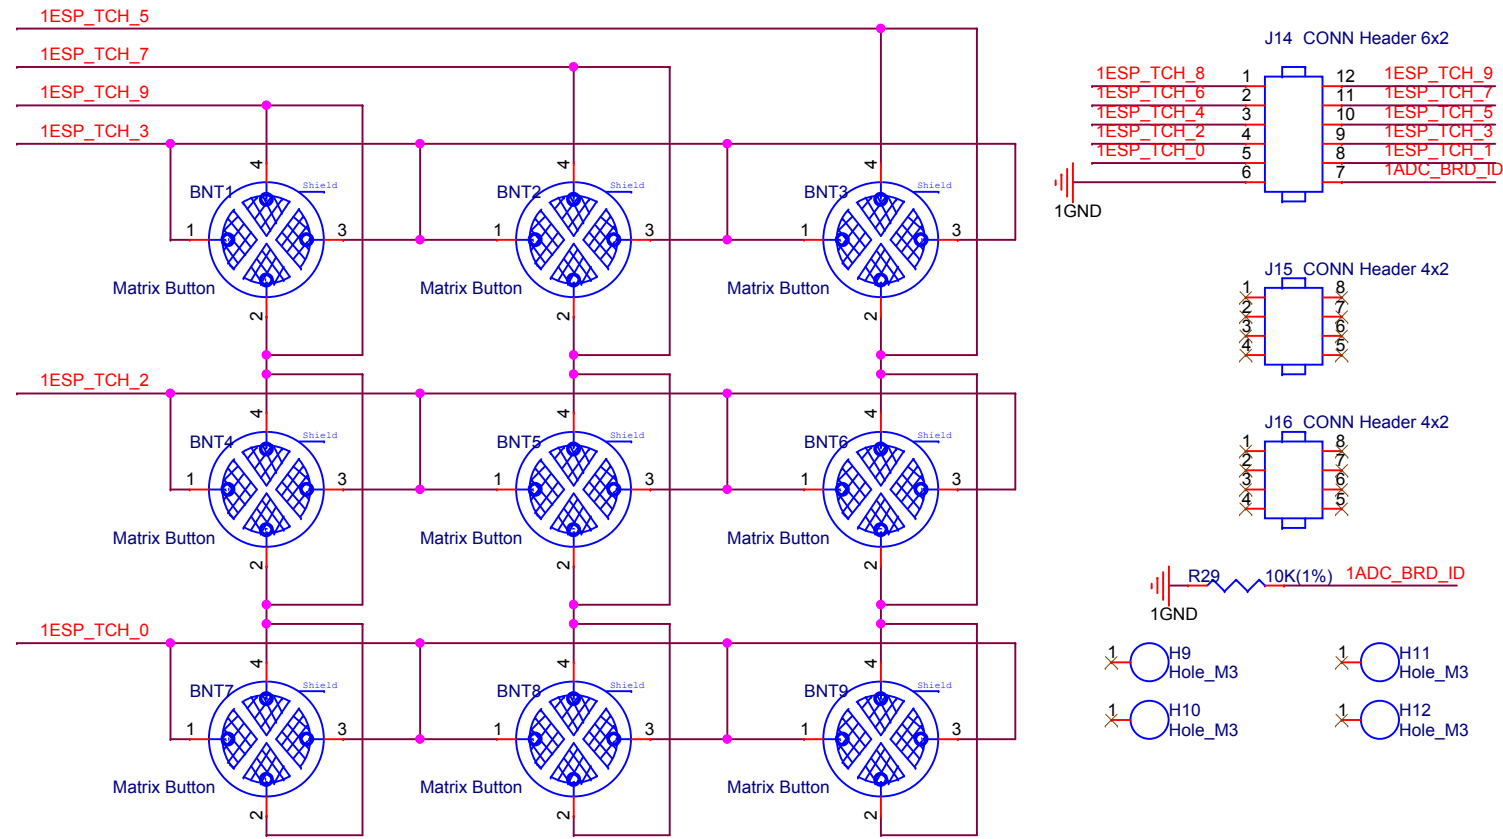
1ESP_TCH_5
1ESP_TCH_7
1ESP_TCH_9
1ESP_TCH_3

4 BNT1 Shield 1 3 Matrix Button 2
4 BNT2 Shield 1 3 Matrix Button 2
4 BNT3 Shield 1 3 Matrix Button 2

1ESP_TCH_2

4 BNT4 Shield 1 3 Matrix Button 2
4 BNT5 Shield 1 3 Matrix Button 2
4 BNT6 Shield 1 3 Matrix Button 2

1ESP_TCH_0

4 BNT7 Shield 1 3 Matrix Button 2
4 BNT8 Shield 1 3 Matrix Button 2
4 BNT9 Shield 1 3 Matrix Button 2

J14 CONN Header 6x2

| | | | |
|---|---|---|---|
| 1ESP_TCH_8 | 1 | 12 | 1ESP_TCH_9 |
| 1ESP_TCH_6 | 2 | 11 | 1ESP_TCH_7 |
| 1ESP_TCH_4 | 3 | 10 | 1ESP_TCH_5 |
| 1ESP_TCH_2 | 4 | 9 | 1ESP_TCH_3 |
| 1ESP_TCH_0 | 5 | 8 | 1ESP_TCH_1 |
| | 6 | 7 | 1ADC_BRD_ID |

1GND

J15 CONN Header 4x2
1 2 3 4 8 7 6 5

J16 CONN Header 4x2
1 2 3 4 8 7 6 5

R29 10K(1%) 1ADC_BRD_ID
1GND

1 H9 Hole_M3
1 H11 Hole_M3
1 H10 Hole_M3
1 H12 Hole_M3